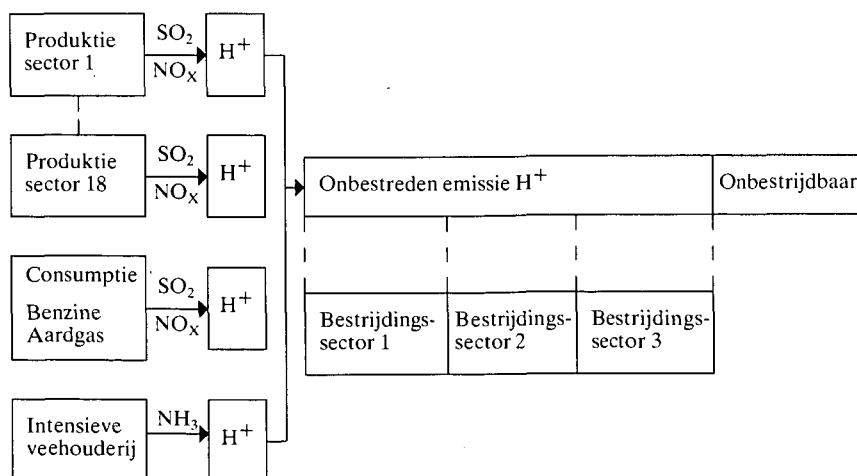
Produktie sector 1

$SO_2$

$NO_x$

$H^+$

Produktie sector 18

$SO_2$

$NO_x$

$H^+$

Consumptie

Benzine Aardgas

$SO_2$

$NO_x$

$H^+$

Intensieve veehouderij

$NH_3$

$H^+$

Onbestreden emissie $H^+$

Onbestrijdbaar

Bestrijdingssector 1

Bestrijdingssector 2

Bestrijdingssector 3